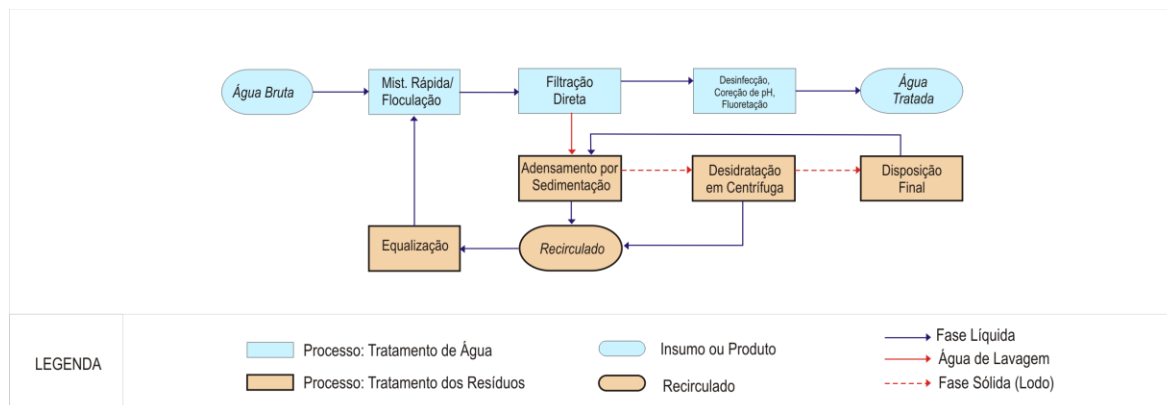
Água Bruta

Mist. Rápida/ Floculação

Filtração Direta

Desinfecção, Coreção de pH, Fluoretação

Água Tratada

Adensamento por Sedimentação

Desidratação em Centrífuga

Disposição Final

Equalização

Recirculado

LEGENDA

Processo: Tratamento de Água

Processo: Tratamento dos Resíduos

Insumo ou Produto

Recirculado

Fase Líquida

Água de Lavagem

Fase Sólida (Lodo)